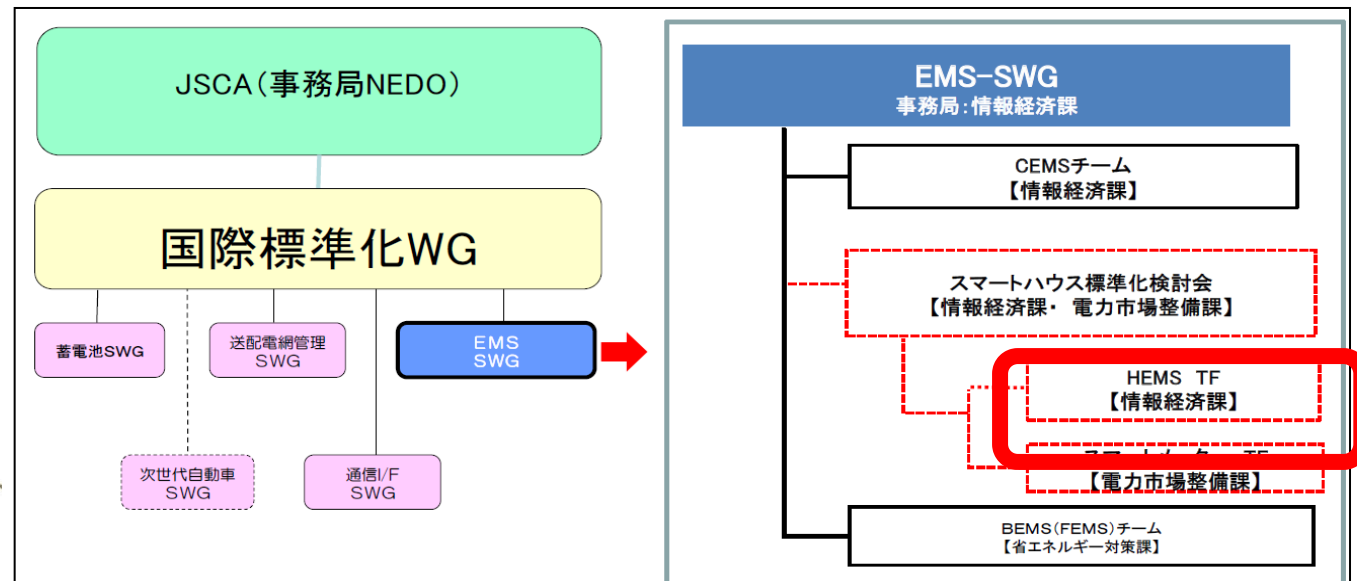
JSCA（事務局NEDO）

国際標準化WG

蓄電池SWG

送配電網管理
SWG

EMS
SWG

次世代自動車
SWG

通信I/F
SWG

EMS-SWG
事務局：情報経済課

CEMSチーム
【情報経済課】

スマートハウス標準化検討会
【情報経済課・ 電力市場整備課】

HEMS TF
【情報経済課】

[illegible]
【電力市場整備課】

BEMS（FEMS）チーム
【省エネルギー対策課】